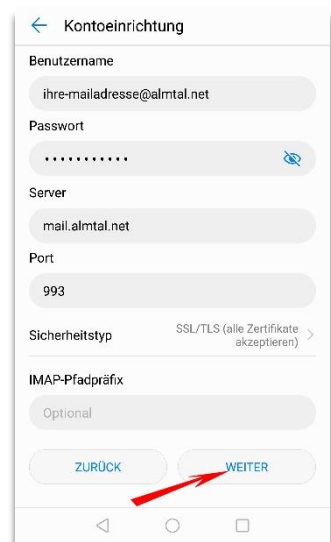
Kontoeinrichtung

Benutzername

ihre-mailadresse@almtal.net

Passwort

............

Server

mail.almtal.net

Port

993

Sicherheitstyp

SSL/TLS (alle Zertifikate akzeptieren)

IMAP-Pfadpräfix

Optional

ZURÜCK

WEITER